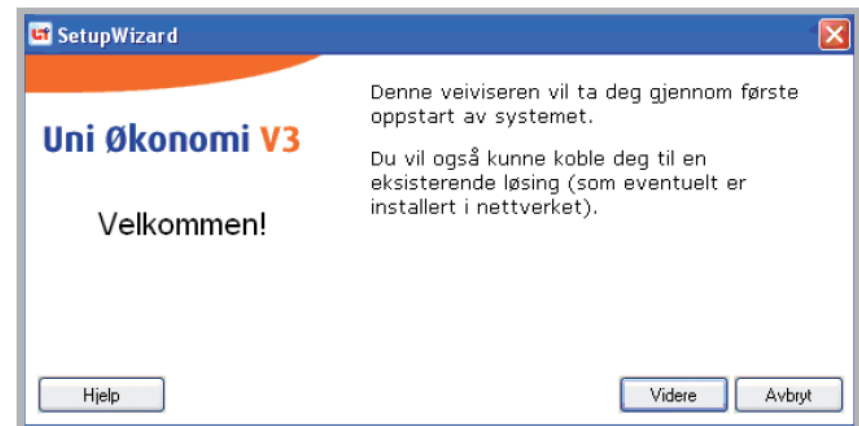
SetupWizard

Uni Økonomi V3

Velkommen!

Denne veiviseren vil ta deg gjennom første oppstart av systemet.

Du vil også kunne koble deg til en eksisterende løsing (som eventuelt er installert i nettverket).

Hjelp

Videre

Avbryt